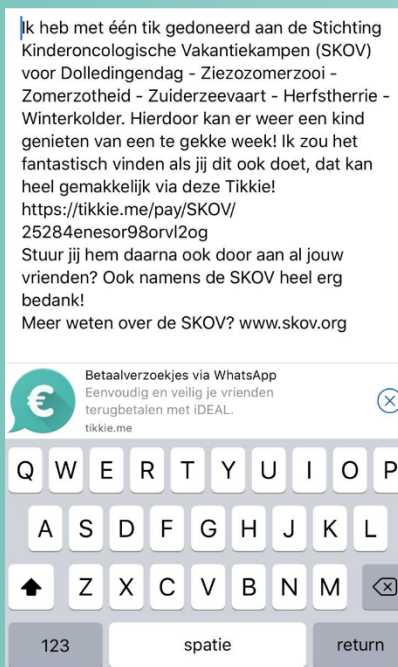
Ik heb met één tik gedoneerd aan de Stichting Kinderoncologische Vakantiekampen (SKOV) voor Dolledingendag - Ziezozomerzooi - Zomerzotheid - Zuiderzeevaart - Herfstherrie - Winterkolder. Hierdoor kan er weer een kind genieten van een te gekke week! Ik zou het fantastisch vinden als jij dit ook doet, dat kan heel gemakkelijk via deze Tikkie! https://tikkie.me/pay/SKOV/25284enesor98orvl2og
Stuur jij hem daarna ook door aan al jouw vrienden? Ook namens de SKOV heel erg bedank!
Meer weten over de SKOV? www.skov.org

Betaalverzoekjes via WhatsApp
Eenvoudig en veilig je vrienden terugbetalen met iDEAL.
tikkie.me

Q W E R T Y U I O P
A S D F G H J K L
Z X C V B N M
123 spatie return